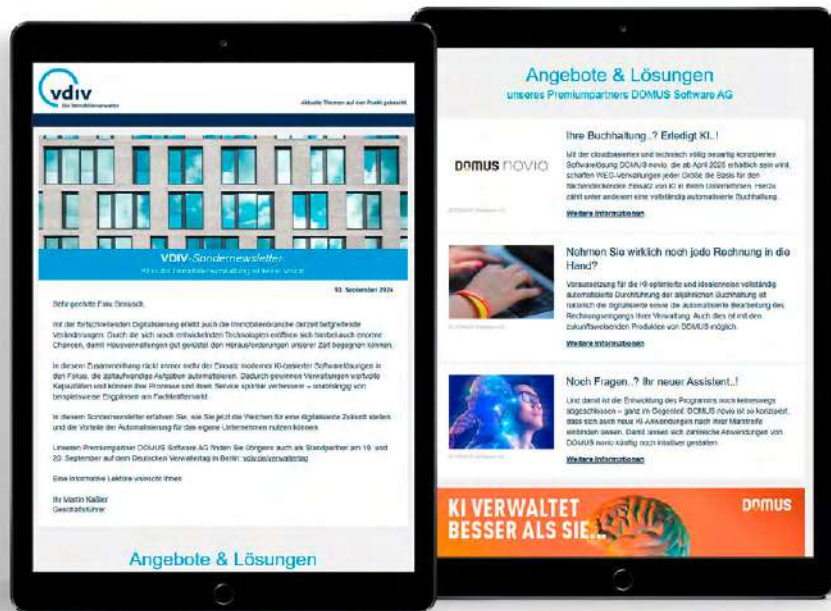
vdiv
Die Immobilienverwalter

Aktuelle Themen auf den Punkt gebracht

VDIV-Sondernewsletter
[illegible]

03. September 2024

Sehr geehrte Frau Strasack,

mit der fortschreitenden Digitalisierung erlebt auch die Immobilienbranche derzeit tiefgreifende Veränderungen. Durch die sich noch entwickelnden Technologien eröffnen sich hierbei auch enorme Chancen, damit Hausverwaltungen gut gerüstet den Herausforderungen unserer Zeit begegnen können.

In diesem Zusammenhang rückt immer mehr der Einsatz moderner KI-basierter Softwarelösungen in den Fokus, die aufwändige Aufgaben automatisieren. Dadurch gewinnen Verwaltungen wertvolle Kapazitäten und können ihre Prozesse und ihren Service spürbar verbessern – unabhängig von beispielsweise Engpässen am Fachkräftemarkt.

In diesem Sondernewsletter erfahren Sie, wie Sie jetzt die Weichen für eine digitalisierte Zukunft stellen und die Vorteile der Automatisierung für das eigene Unternehmen nutzen können.

Unseren Premiumpartner DOMUS Software AG finden Sie übrigens auch als Standpartner am 19. und 20. September auf dem Deutschen Verwaltertag in Berlin: vdiv.de/verwaltertag

Eine informative Lektüre wünscht Ihnen

Ihr Martin Kaßler
Geschäftsführer

Angebote & Lösungen

Angebote & Lösungen
unseres Premiumpartners DOMUS Software AG

DOMUS novio

Ihre Buchhaltung..? Erledigt KI..!

Mit der cloudbasierten und technisch völlig neuartig konzipierten Softwarelösung DOMUS novio, die ab April 2025 erhältlich sein wird, schaffen WEG-Verwaltungen jeder Größe die Basis für den flächendeckenden Einsatz von KI in ihrem Unternehmen. Hierzu zählt unter anderem eine vollständig automatisierte Buchhaltung.

Weitere Informationen

Nehmen Sie wirklich noch jede Rechnung in die Hand?

Voraussetzung für die KI-optimierte und idealerweise vollständig automatisierte Durchführung der alltäglichen Buchhaltung ist natürlich die digitalisierte sowie die automatisierte Bearbeitung des Rechnungseingangs Ihrer Verwaltung. Auch dies ist mit den zukunftweisenden Produkten von DOMUS möglich.

Weitere Informationen

Noch Fragen..? Ihr neuer Assistent..!

Und damit ist die Entwicklung des Programms noch keineswegs abgeschlossen – ganz im Gegenteil: DOMUS novio ist so konzipiert, dass sich auch neue KI-Anwendungen nach ihrer Marktreife einbinden lassen. Damit lassen sich zahlreiche Anwendungen von DOMUS novio künftig noch intuitiver gestalten.

Weitere Informationen

KI VERWALTET BESSER ALS SIE...

DOMUS